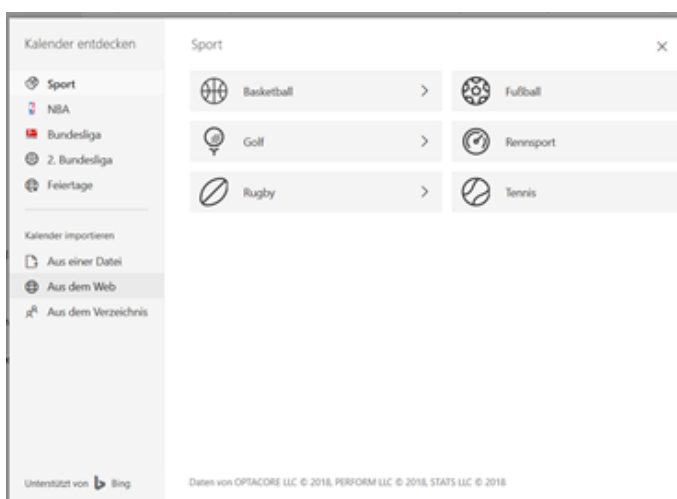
Kalender entdecken

Sport
NBA
Bundesliga
2. Bundesliga
Feiertage

Kalender importieren
Aus einer Datei
Aus dem Web
Aus dem Verzeichnis

Unterstützt von Bing

Sport

×

Basketball >
Fußball
Golf >
Rennsport
Rugby >
Tennis

Daten von OPTACORE LLC © 2018, PERFORM LLC © 2018, STATS LLC © 2018